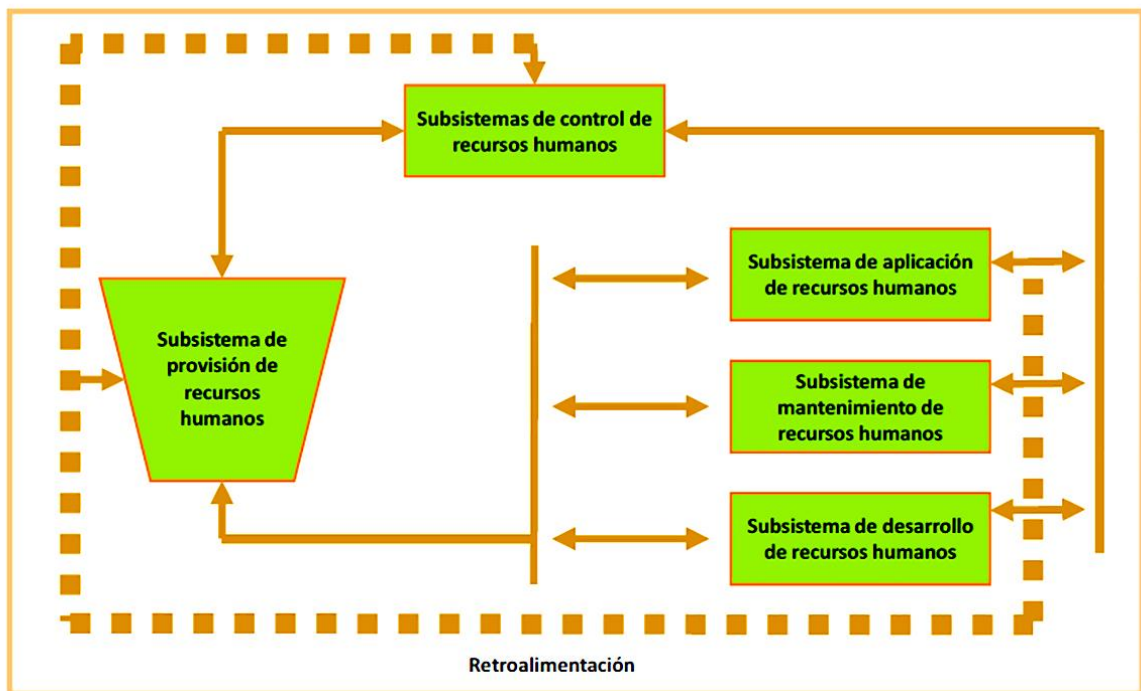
Subsistemas de control de recursos humanos

Subsistema de provisión de recursos humanos

Subsistema de aplicación de recursos humanos

Subsistema de mantenimiento de recursos humanos

Subsistema de desarrollo de recursos humanos

Retroalimentación